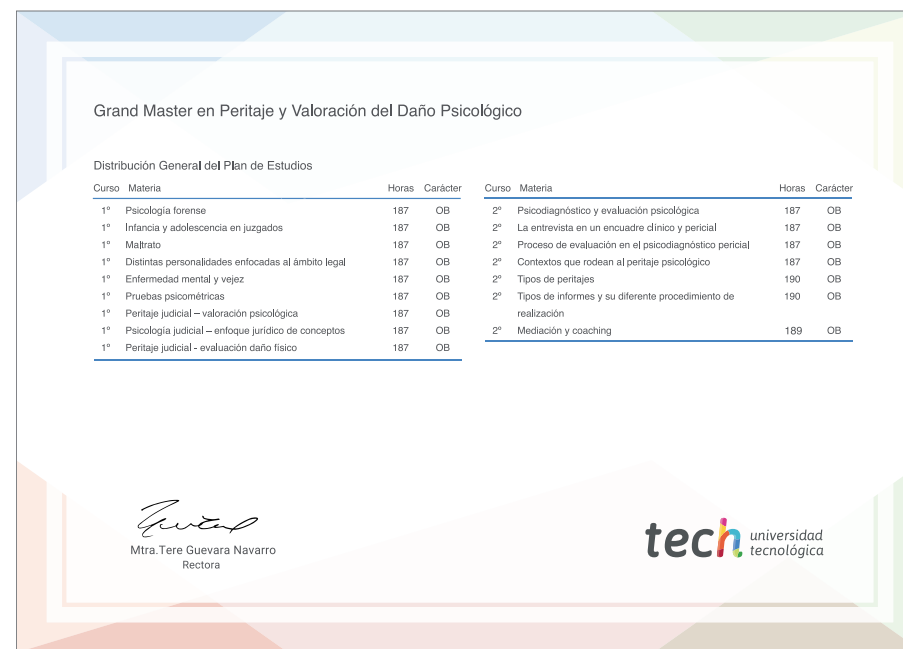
Grand Master en Peritaje y Valoración del Daño Psicológico

Distribución General del Plan de Estudios

| Curso | Materia | Horas | Carácter |
|---|---|---|---|
| 1º | Psicología forense | 187 | OB |
| 1º | Infancia y adolescencia en juzgados | 187 | OB |
| 1º | Maltrato | 187 | OB |
| 1º | Distintas personalidades enfocadas al ámbito legal | 187 | OB |
| 1º | Enfermedad mental y vejez | 187 | OB |
| 1º | Pruebas psicométricas | 187 | OB |
| 1º | Peritaje judicial – valoración psicológica | 187 | OB |
| 1º | Psicología judicial – enfoque jurídico de conceptos | 187 | OB |
| 1º | Peritaje judicial - evaluación daño físico | 187 | OB |

| Curso | Materia | Horas | Carácter |
|---|---|---|---|
| 2º | Psicodiagnóstico y evaluación psicológica | 187 | OB |
| 2º | La entrevista en un encuadre clínico y pericial | 187 | OB |
| 2º | Proceso de evaluación en el psicodiagnóstico pericial | 187 | OB |
| 2º | Contextos que rodean al peritaje psicológico | 187 | OB |
| 2º | Tipos de peritajes | 190 | OB |
| 2º | Tipos de informes y su diferente procedimiento de realización | 190 | OB |
| 2º | Mediación y coaching | 189 | OB |

Mtra.Tere Guevara Navarro
Rectora

tech universidad tecnológica